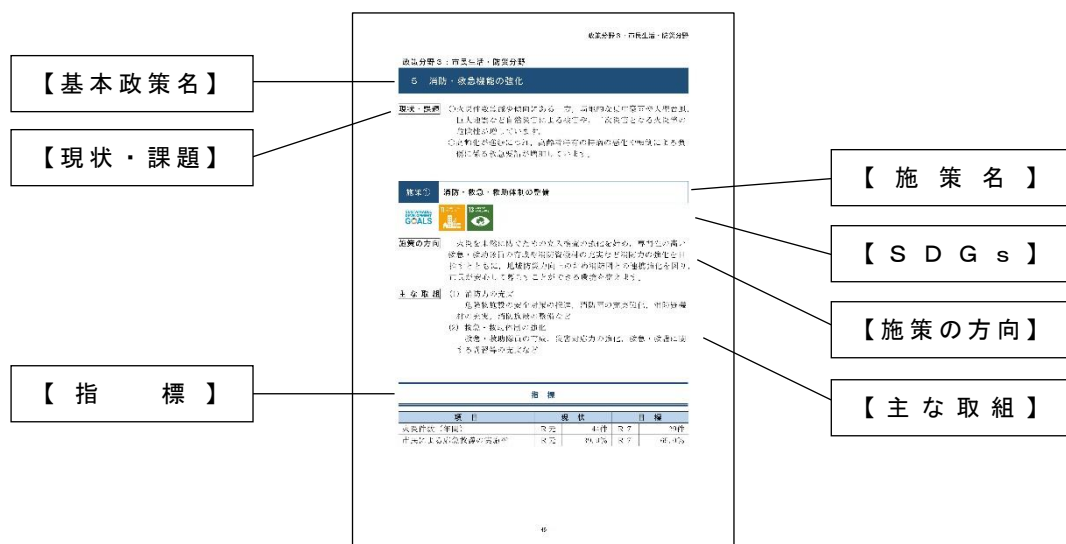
【基本政策名】

【現状・課題】

【指　　標】

【施策名】

【ＳＤＧｓ】

【施策の方向】

【主な取組】

政策分野３：市民生活・防災分野

政策分野３：市民生活・防災分野

５　消防・救急機能の強化

現状・課題　○火災件数は減少傾向にある一方、高齢者等による住宅火災 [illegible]
○高齢化が進むにつれ、高齢者等の救急搬送が増加しています。

施策①　消防・救急・救助体制の整備

SUSTAINABLE DEVELOPMENT GOALS

施策の方向　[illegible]

主な取組　(1) 消防力の充実
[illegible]
(2) 救急・救助体制の強化
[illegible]

指標

| 項目 | 現状 | | 目標 | |
|---|---|---|---|---|
| 火災件数（年間） | R元 | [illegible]件 | R7 | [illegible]件 |
| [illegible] | R元 | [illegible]% | R7 | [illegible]% |

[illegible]